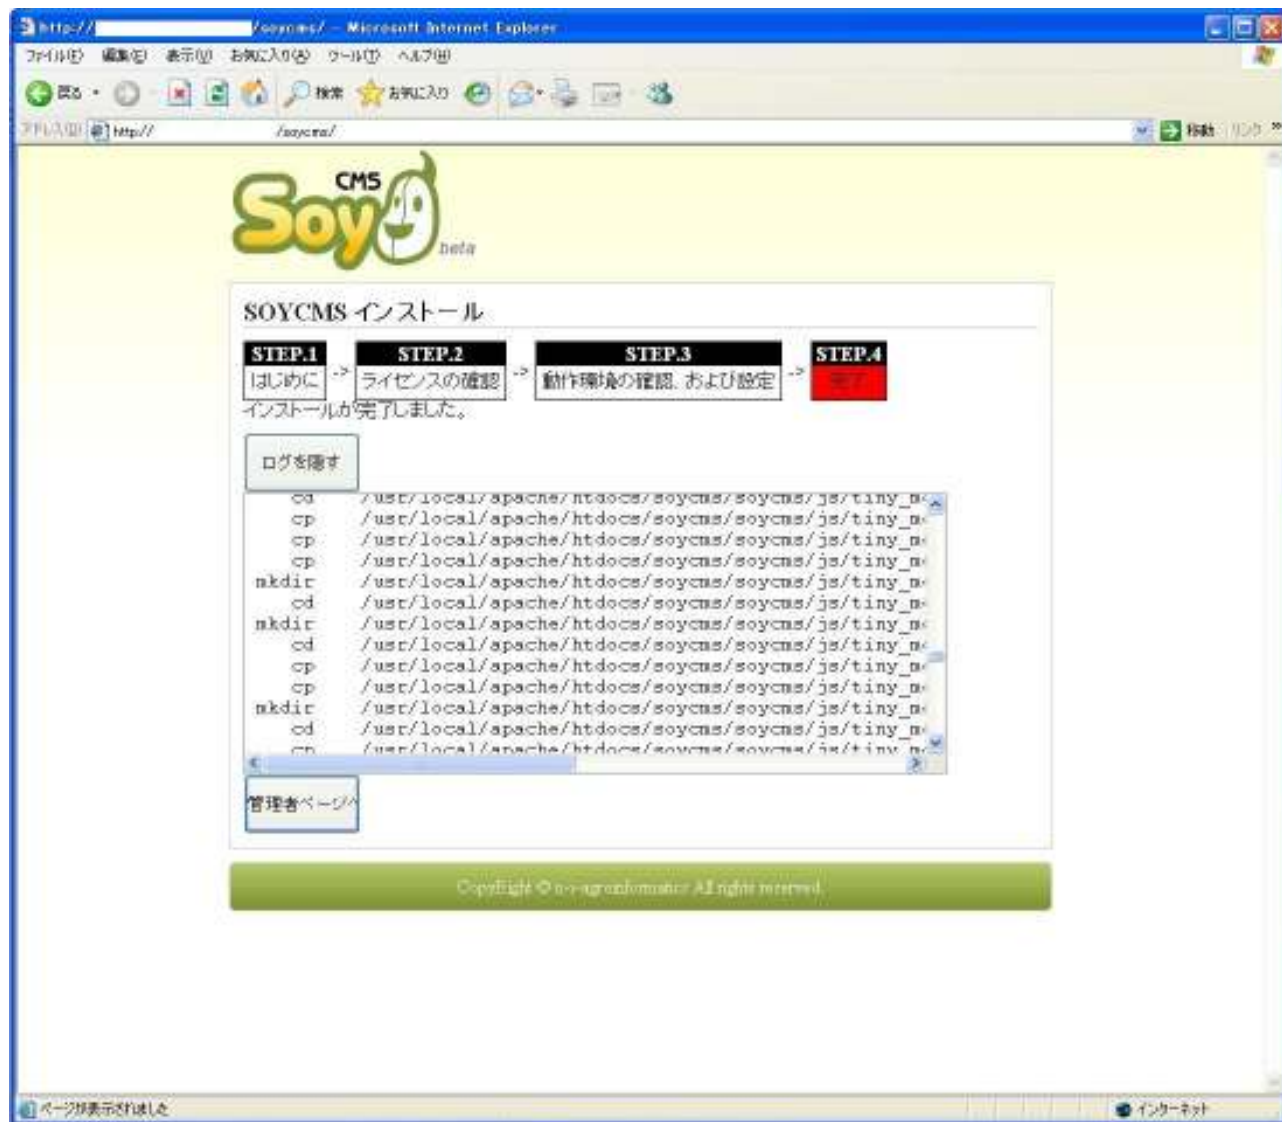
http:// /soycms/ - Microsoft Internet Explorer

ファイル(F) 編集(E) 表示(V) お気に入り(A) ツール(T) ヘルプ(H)

戻る 検索 お気に入り

アドレス(D) http:// /soycms/ 移動 リンク

CMS Soy beta

SOYCMS インストール

STEP.1 はじめに -> STEP.2 ライセンスの確認 -> STEP.3 動作環境の確認、および設定 -> STEP.4 完了

インストールが完了しました。

ログを隠す

cd /usr/local/apache/htdocs/soycms/soycms/js/tiny_m
cp /usr/local/apache/htdocs/soycms/soycms/js/tiny_m
cp /usr/local/apache/htdocs/soycms/soycms/js/tiny_m
cp /usr/local/apache/htdocs/soycms/soycms/js/tiny_m
mkdir /usr/local/apache/htdocs/soycms/soycms/js/tiny_m
cd /usr/local/apache/htdocs/soycms/soycms/js/tiny_m
mkdir /usr/local/apache/htdocs/soycms/soycms/js/tiny_m
cd /usr/local/apache/htdocs/soycms/soycms/js/tiny_m
cp /usr/local/apache/htdocs/soycms/soycms/js/tiny_m
cp /usr/local/apache/htdocs/soycms/soycms/js/tiny_m
mkdir /usr/local/apache/htdocs/soycms/soycms/js/tiny_m
cd /usr/local/apache/htdocs/soycms/soycms/js/tiny_m
cp /usr/local/apache/htdocs/soycms/soycms/js/tiny_m

管理者ページへ

CopyRight © n-i-agroinformatics All rights reserved.

ページが表示されました

インターネット